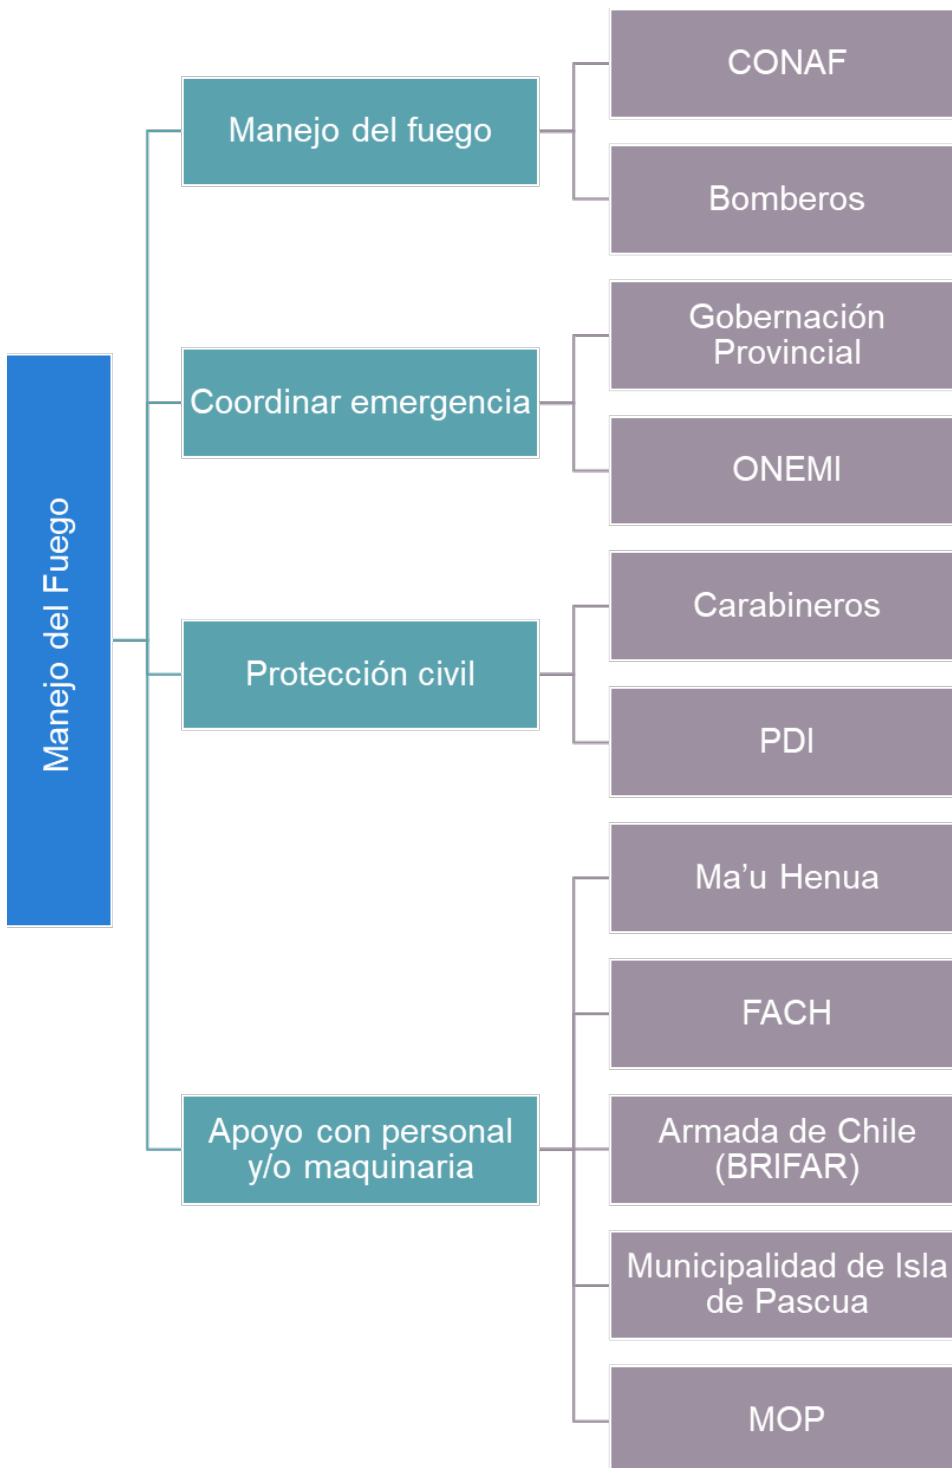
Manejo del Fuego

Manejo del fuego

CONAF

Bomberos

Coordinar emergencia

Gobernación Provincial

ONEMI

Protección civil

Carabineros

PDI

Apoyo con personal y/o maquinaria

Ma’u Henua

FACH

Armada de Chile (BRIFAR)

Municipalidad de Isla de Pascua

MOP